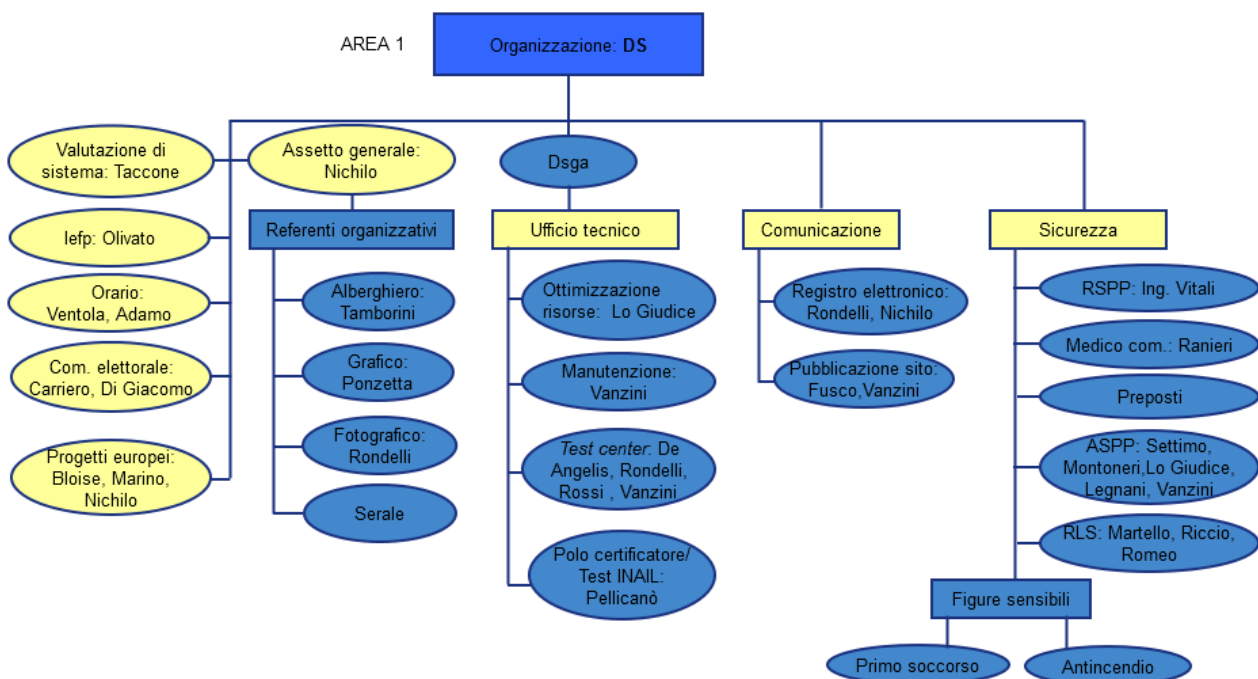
AREA 1

Organizzazione: DS

Valutazione di sistema: Taccone

Iefp: Olivato

Orario: Ventola, Adamo

Com. elettorale: Carriero, Di Giacomo

Progetti europei: Bloise, Marino, Nichilo

Assetto generale: Nichilo

Referenti organizzativi

Alberghiero: Tamborini

Grafico: Ponzetta

Fotografico: Rondelli

Serale

Dsga

Ufficio tecnico

Ottimizzazione risorse: Lo Giudice

Manutenzione: Vanzini

Test center: De Angelis, Rondelli, Rossi , Vanzini

Polo certificatore/ Test INAIL: Pellicanò

Comunicazione

Registro elettronico: Rondelli, Nichilo

Pubblicazione sito: Fusco,Vanzini

Sicurezza

RSPP: Ing. Vitali

Medico com.: Ranieri

Preposti

ASPP: Settimo, Montoneri,Lo Giudice, Legnani, Vanzini

RLS: Martello, Riccio, Romeo

Figure sensibili

Primo soccorso

Antincendio